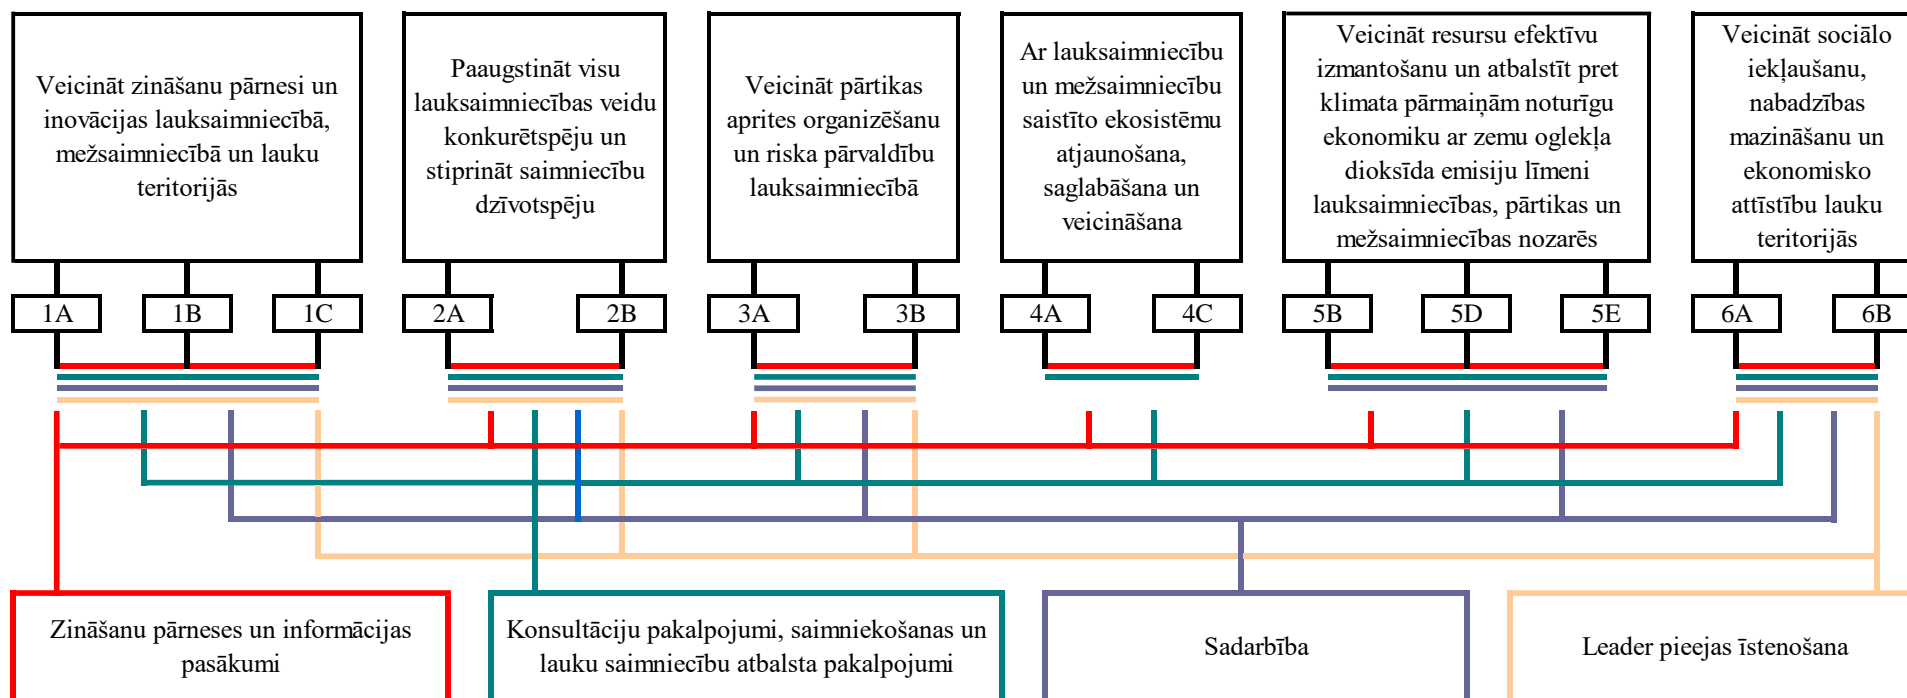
Veicināt zināšanu pārnesi un inovācijas lauksaimniecībā, mežsaimniecībā un lauku teritorijās

Paaugstināt visu lauksaimniecības veidu konkurētspēju un stiprināt saimniecību dzīvotspēju

Veicināt pārtikas aprites organizēšanu un riska pārvaldību lauksaimniecībā

Ar lauksaimniecību un mežsaimniecību saistīto ekosistēmu atjaunošana, saglabāšana un veicināšana

Veicināt resursu efektīvu izmantošanu un atbalstīt pret klimata pārmaiņām noturīgu ekonomiku ar zemu oglekļa dioksīda emisiju līmeni lauksaimniecības, pārtikas un mežsaimniecības nozarēs

Veicināt sociālo iekļaušanu, nabadzības mazināšanu un ekonomisko attīstību lauku teritorijās

1A 1B 1C 2A 2B 3A 3B 4A 4C 5B 5D 5E 6A 6B

Zināšanu pārneses un informācijas pasākumi

Konsultāciju pakalpojumi, saimniekošanas un lauku saimniecību atbalsta pakalpojumi

Sadarbība

Leader pieejas īstenošana